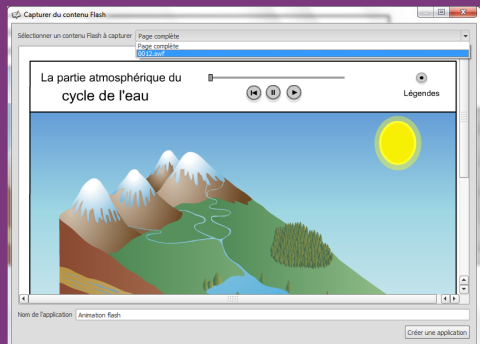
Capturer du contenu Flash

Sélectionner un contenu Flash à capturer

Page complète

Page complète

0012.swf

La partie atmosphérique du cycle de l'eau

Légendes

Nom de l'application

Animation flash

Créer une application